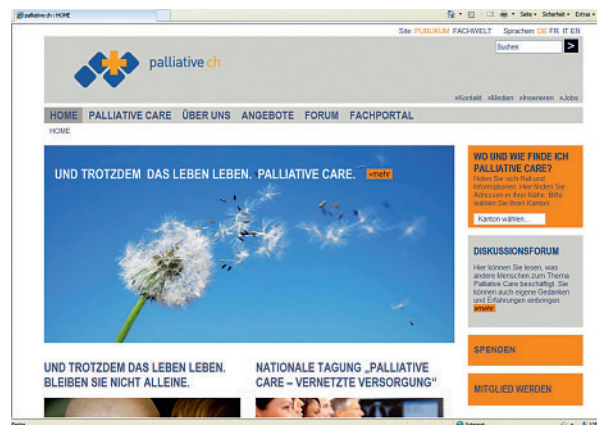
palliative.ch | HOME

Seite · Sicherheit · Extras

Site: PUBLIKUM FACHWELT Sprachen: DE FR IT EN

Suchen

palliative ch

»Kontakt »Medien »Inserieren »Jobs

HOME PALLIATIVE CARE ÜBER UNS ANGEBOTE FORUM FACHPORTAL

HOME

UND TROTZDEM DAS LEBEN LEBEN. PALLIATIVE CARE. »mehr

WO UND WIE FINDE ICH PALLIATIVE CARE?

Hier finden Sie sich Rat und Informationen. Hier finden Sie Adressen in Ihrer Nähe. Bitte wählen Sie Ihren Kanton.

Kanton wählen...

DISKUSSIONSFORUM

Hier können Sie lesen, was andere Menschen zum Thema Palliative Care beschäftigt. Sie können auch eigene Gedanken und Erfahrungen einbringen.

»mehr

SPENDEN

MITGLIED WERDEN

UND TROTZDEM DAS LEBEN LEBEN. BLEIBEN SIE NICHT ALLEINE.

NATIONALE TAGUNG „PALLIATIVE CARE – VERNETZTE VERSORGUNG"

Fertig

Internet